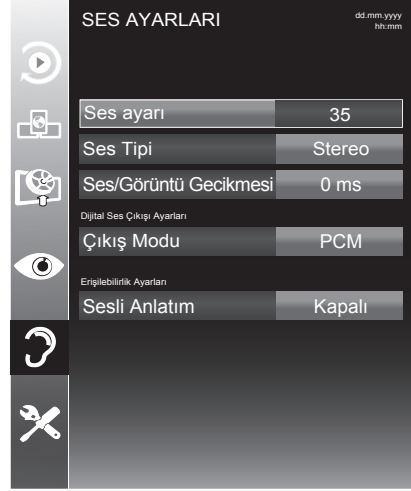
SES AYARLARI

dd.mm.yyyy
hh:mm

| | |
|---|---|
| Ses ayarı | 35 |
| Ses Tipi | Stereo |
| Ses/Görüntü Gecikmesi | 0 ms |

Dijital Ses Çıkışı Ayarları

| | |
|---|---|
| Çıkış Modu | PCM |

Erişilebilirlik Ayarları

| | |
|---|---|
| Sesli Anlatım | Kapalı |